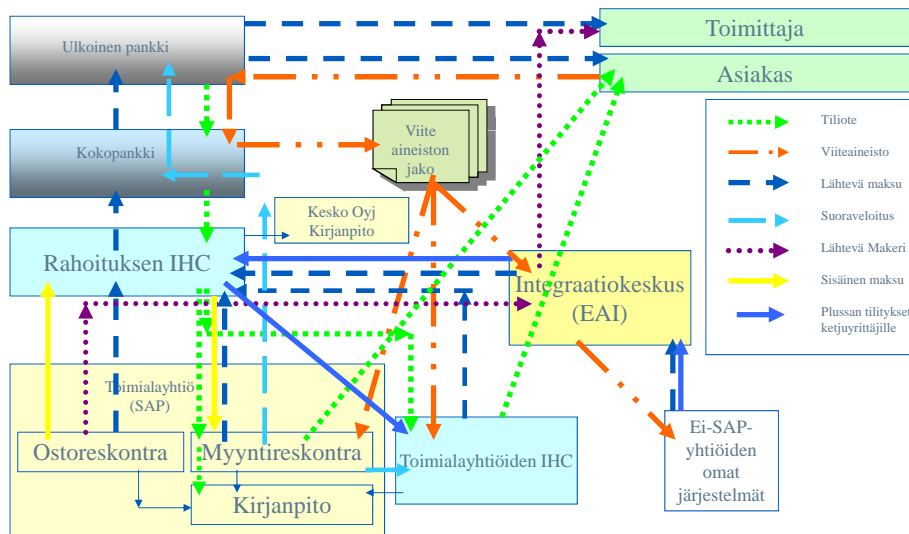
Ulkoinen pankki

Toimittaja

Asiakas

Viite aineiston jako

Kokopankki

Tiliote

Viiteaineisto

Lähtevä maksu

Suoraveloitus

Lähtevä Makeri

Sisäinen maksu

Plussan tilitykset ketjuyrittäjille

Kesko Oyj Kirjanpito

Rahoituksen IHC

Integraatiokeskus (EAI)

Toimialayhtiö (SAP)

Ostoreskontra

Myyntireskontra

Toimialayhtiöiden IHC

Ei-SAP-yhtiöiden omat järjestelmät

Kirjanpito